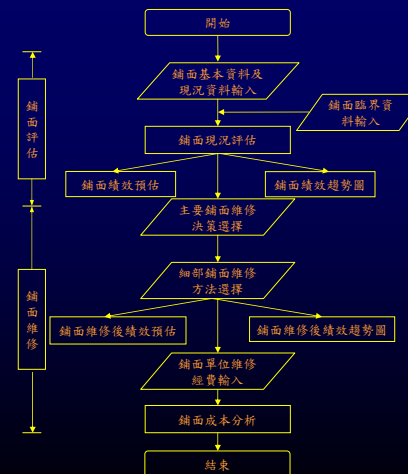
開始

鋪面基本資料及現況資料輸入

鋪面臨界資料輸入

鋪面現況評估

鋪面評估

鋪面績效預估

鋪面績效趨勢圖

主要鋪面維修決策選擇

細部鋪面維修方法選擇

鋪面維修

鋪面維修後績效預估

鋪面維修後績效趨勢圖

鋪面單位維修經費輸入

鋪面成本分析

結束